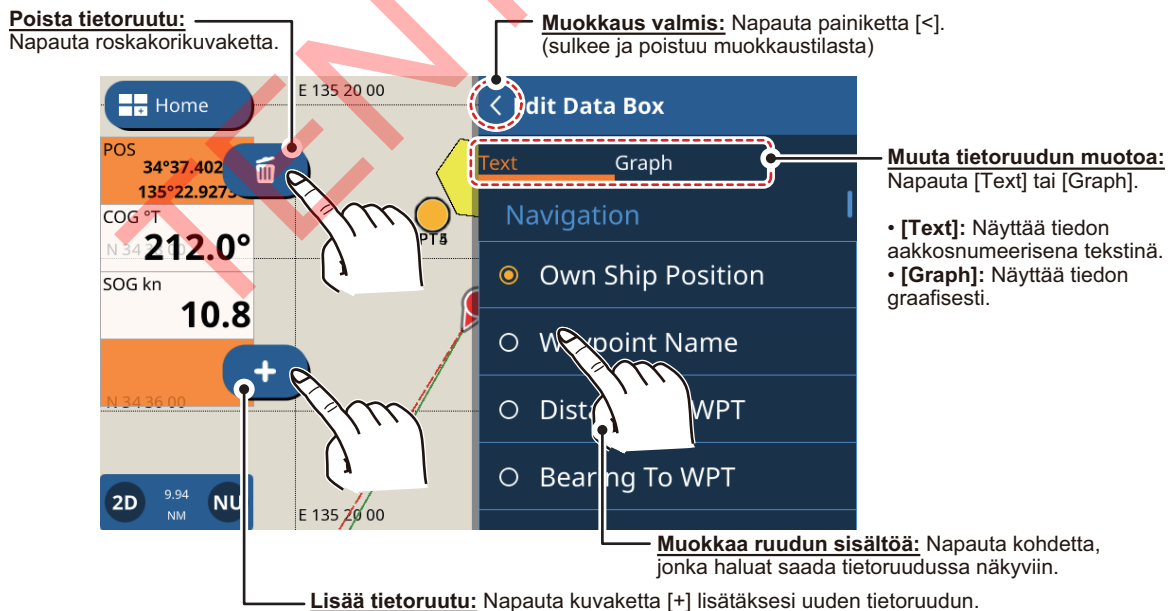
**Poista tietoruutu:** Napauta roskakorikuvaketta.

**Muokkaus valmis:** Napauta painiketta [<]. (sulkee ja poistuu muokkaustilasta)

Home

E 135 20 00

Edit Data Box

POS
34°37.402
135°22.927

COG °T
N 34 3
212.0°

SOG kn
10.8

N 34 36 00

+

2D
9.94 NM
NU

E 135 20 00

PT3

Text Graph

Navigation

Own Ship Position

Waypoint Name

Distance To WPT

Bearing To WPT

**Muuta tietoruudun muotoa:** Napauta [Text] tai [Graph].

• **[Text]:** Näyttää tiedon aakkosnumeerisena tekstinä.
• **[Graph]:** Näyttää tiedon graafisesti.

**Muokkaa ruudun sisältöä:** Napauta kohdetta, jonka haluat saada tietoruudussa näkyviin.

**Lisää tietoruutu:** Napauta kuvaketta [+] lisätäksesi uuden tietoruudun.